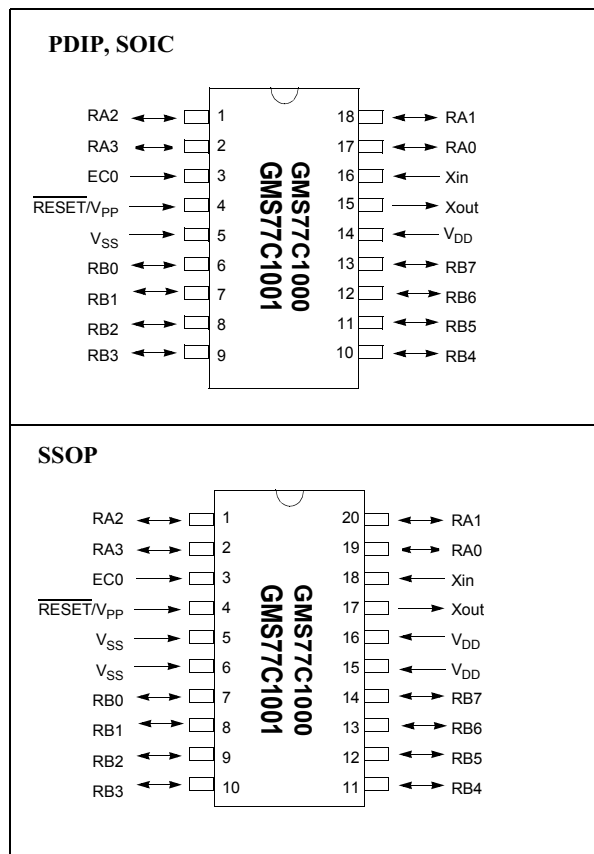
PDIP, SOIC

RA2 1
RA3 2
EC0 3
$\overline{\text{RESET}}$/$V_{PP}$ 4
$V_{SS}$ 5
RB0 6
RB1 7
RB2 8
RB3 9

GMS77C1000
GMS77C1001

18 RA1
17 RA0
16 Xin
15 Xout
14 $V_{DD}$
13 RB7
12 RB6
11 RB5
10 RB4

SSOP

RA2 1
RA3 2
EC0 3
$\overline{\text{RESET}}$/$V_{PP}$ 4
$V_{SS}$ 5
$V_{SS}$ 6
RB0 7
RB1 8
RB2 9
RB3 10

GMS77C1000
GMS77C1001

20 RA1
19 RA0
18 Xin
17 Xout
16 $V_{DD}$
15 $V_{DD}$
14 RB7
13 RB6
12 RB5
11 RB4